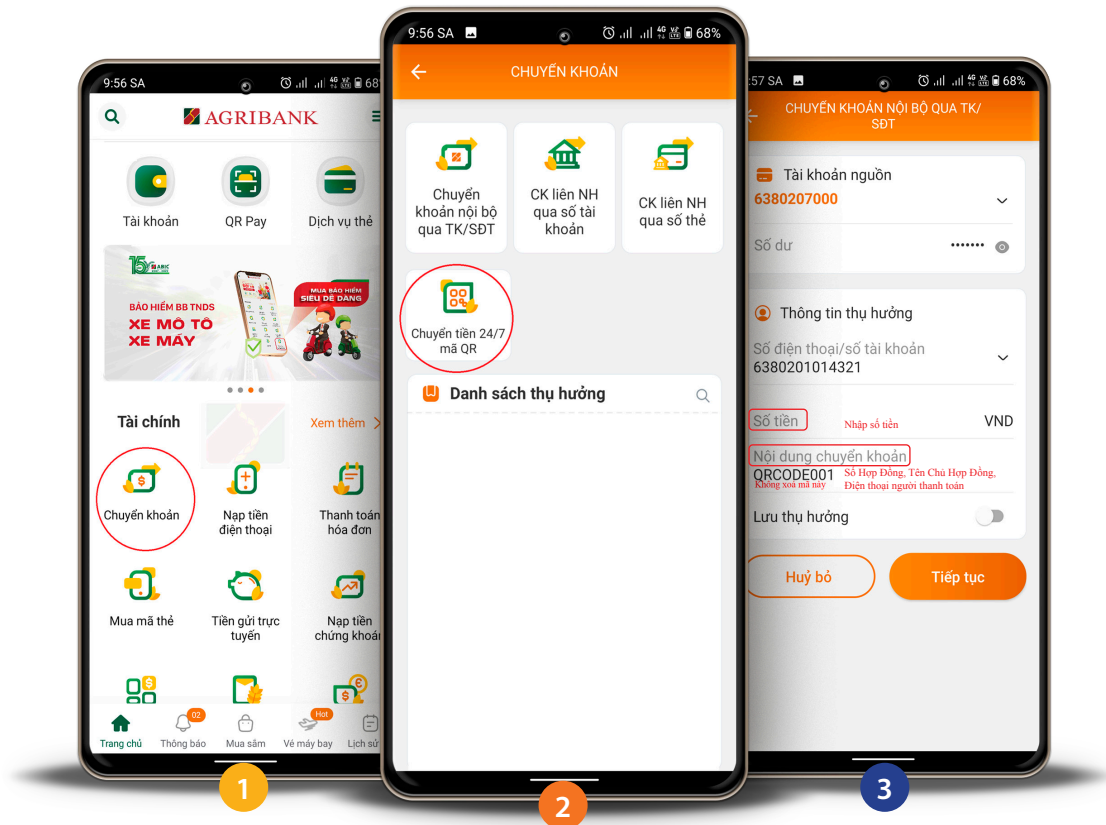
9:56 SA

AGRIBANK

Tài khoản
QR Pay
Dịch vụ thẻ

15 AGRIBANK

BẢO HIỂM BB TNDS
XE MÔ TÔ
XE MÁY

MUA BẢO HIỂM SIÊU DỄ DÀNG

Tài chính
Xem thêm >

Chuyển khoản
Nạp tiền điện thoại
Thanh toán hóa đơn
Mua mã thẻ
Tiền gửi trực tuyến
Nạp tiền chứng khoán

02
Hot
Trang chủ
Thông báo
Mua sắm
Vé máy bay
Lịch sử

1

9:56 SA 68%

CHUYỂN KHOẢN

Chuyển khoản nội bộ qua TK/SĐT
CK liên NH qua số tài khoản
CK liên NH qua số thẻ
Chuyển tiền 24/7 mã QR

Danh sách thụ hưởng

2

9:57 SA 68%

CHUYỂN KHOẢN NỘI BỘ QUA TK/SĐT

Tài khoản nguồn
6380207000

Số dư
•••••••

Thông tin thụ hưởng

Số điện thoại/số tài khoản
6380201014321

Số tiền
Nhập số tiền
VND

Nội dung chuyển khoản
QRCODE001
Không xoá mã này
Số Hợp Đồng, Tên Chủ Hợp Đồng, Điện thoại người thanh toán

Lưu thụ hưởng

Huỷ bỏ
Tiếp tục

3